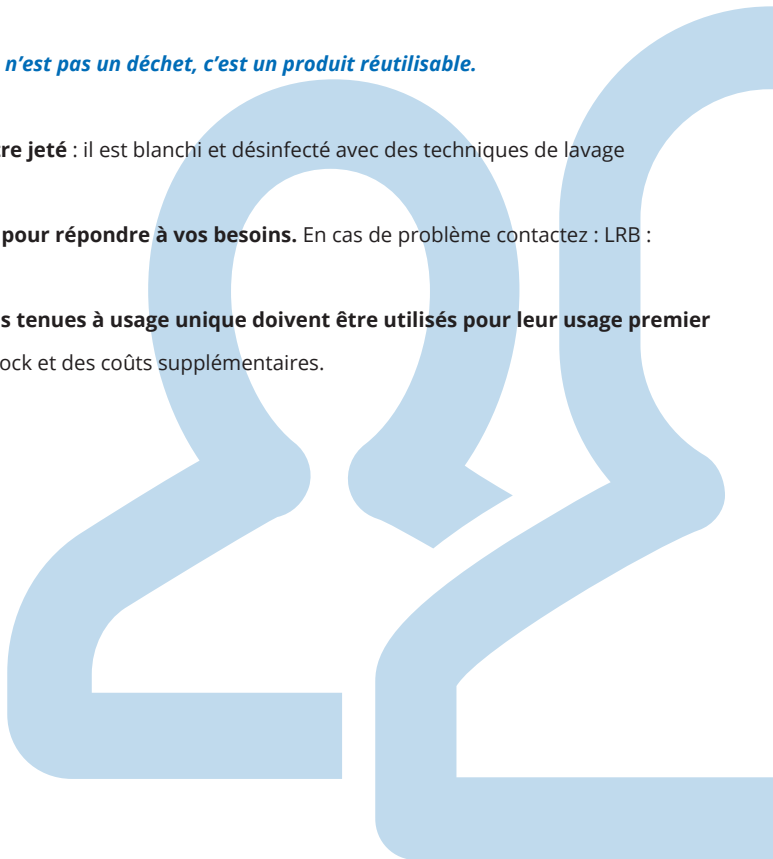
n'est pas un déchet, c'est un produit réutilisable.

re jeté : il est blanchi et désinfecté avec des techniques de lavage

pour répondre à vos besoins. En cas de problème contactez : LRB :

s tenues à usage unique doivent être utilisés pour leur usage premier

ock et des coûts supplémentaires.